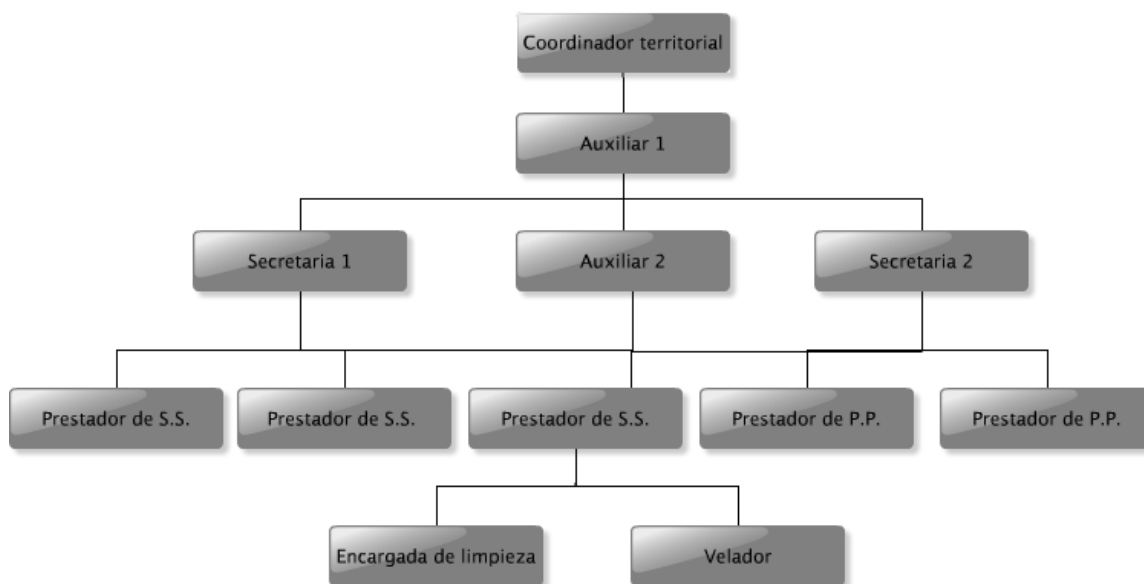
Coordinador territorial

Auxiliar 1

Secretaria 1

Auxiliar 2

Secretaria 2

Prestador de S.S.

Prestador de S.S.

Prestador de S.S.

Prestador de P.P.

Prestador de P.P.

Encargada de limpieza

Velador